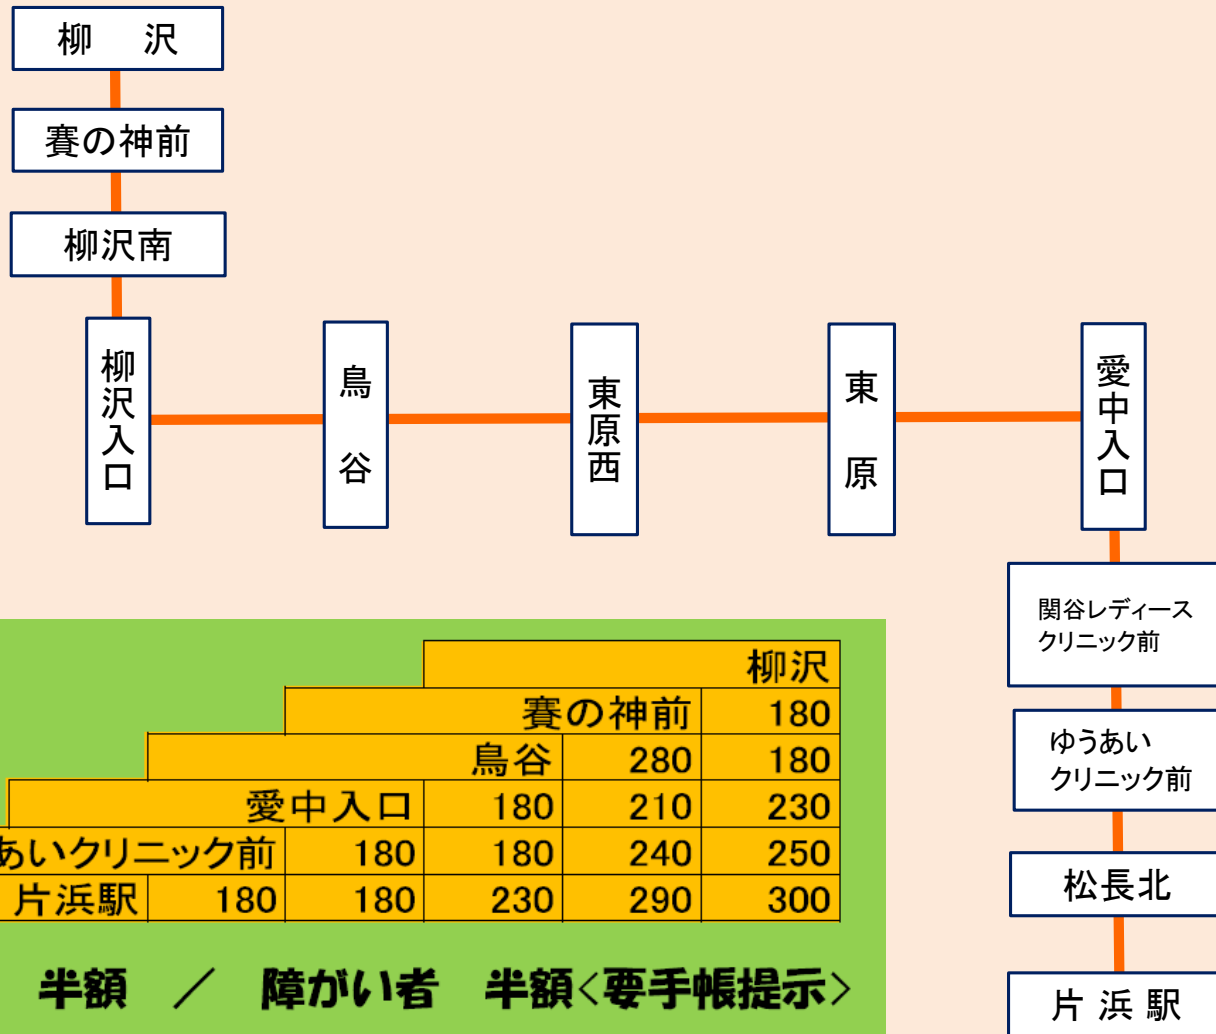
柳　沢

賽の神前

柳沢南

柳沢入口

鳥　谷

東原西

東　原

愛中入口

関谷レディース クリニック前

ゆうあい クリニック前

松長北

片 浜 駅

| | | | | 柳沢 |
|---|---|---|---|---|
| | | | 賽の神前 | 180 |
| | | 鳥谷 | 280 | 180 |
| | 愛中入口 | 180 | 210 | 230 |
| あいクリニック前 | 180 | 180 | 240 | 250 |
| 片浜駅 | 180 | 180 | 230 | 290 | 300 |

半額　／　障がい者　半額<要手帳提示>